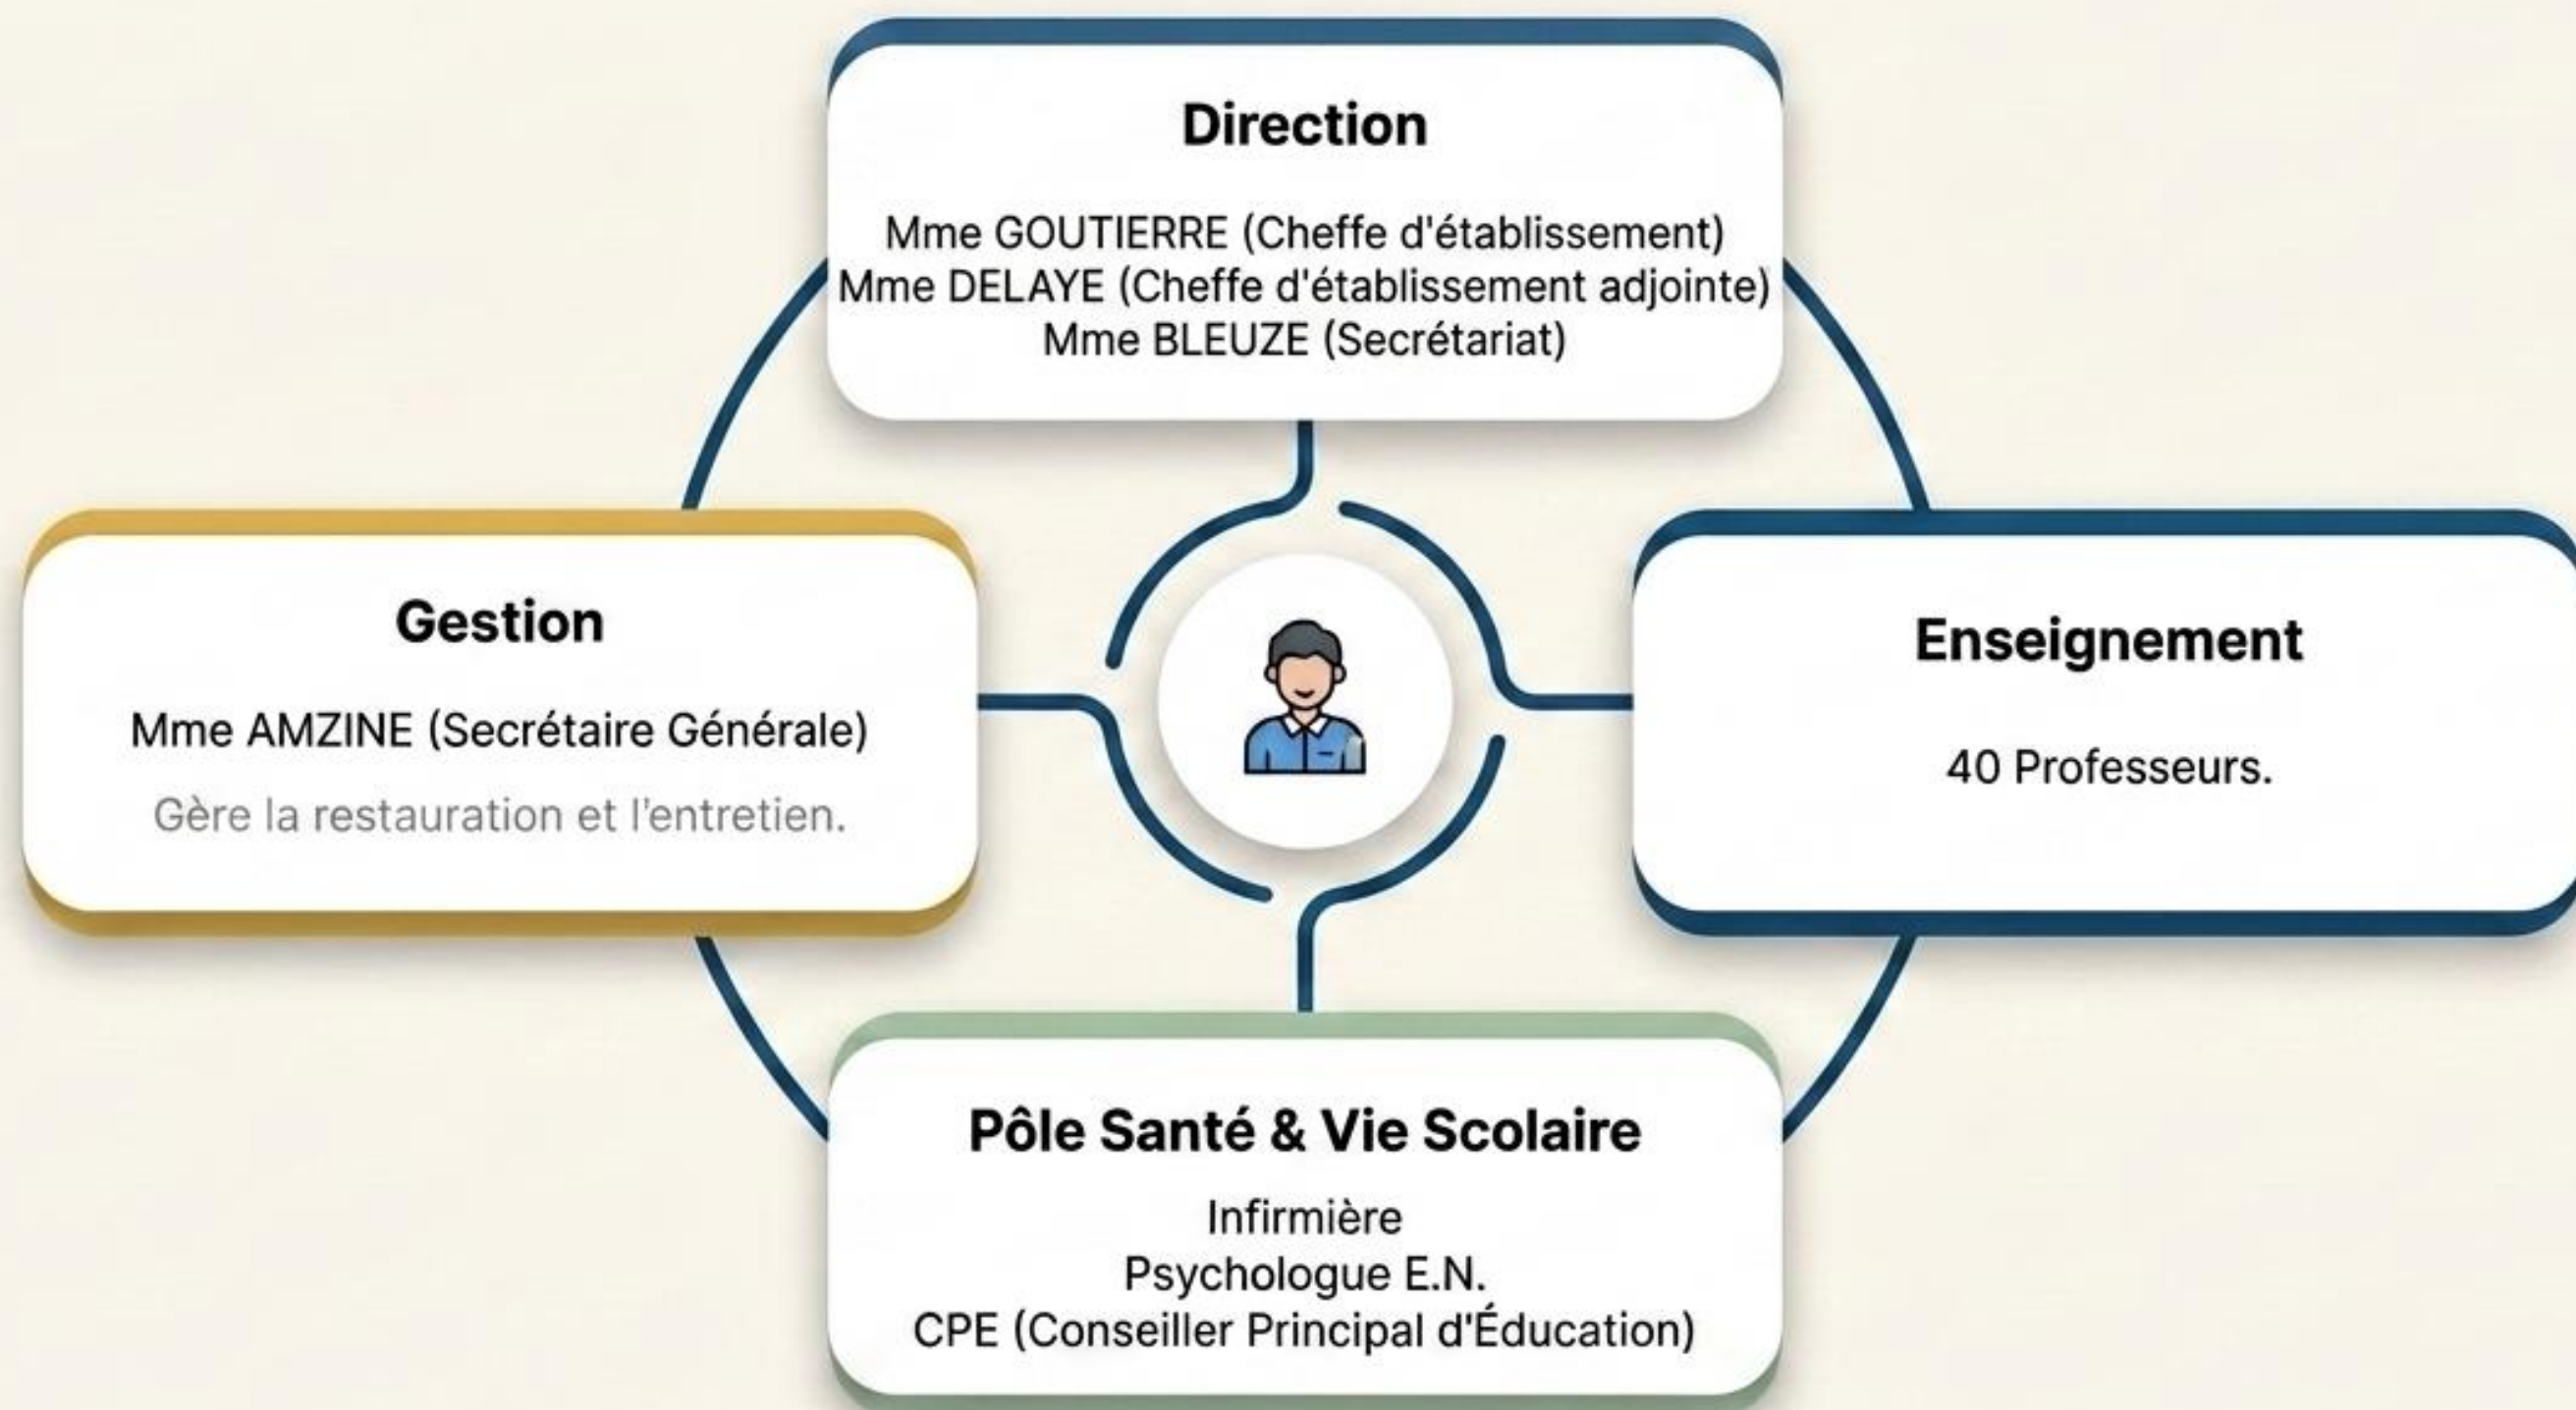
Direction

Mme GOUTIERRE (Cheffe d'établissement)
Mme DELAYE (Cheffe d'établissement adjointe)
Mme BLEUZE (Secrétariat)

Gestion

Mme AMZINE (Secrétaire Générale)

Gère la restauration et l'entretien.

Enseignement

40 Professeurs.

Pôle Santé & Vie Scolaire

Infirmière
Psychologue E.N.
CPE (Conseiller Principal d'Éducation)